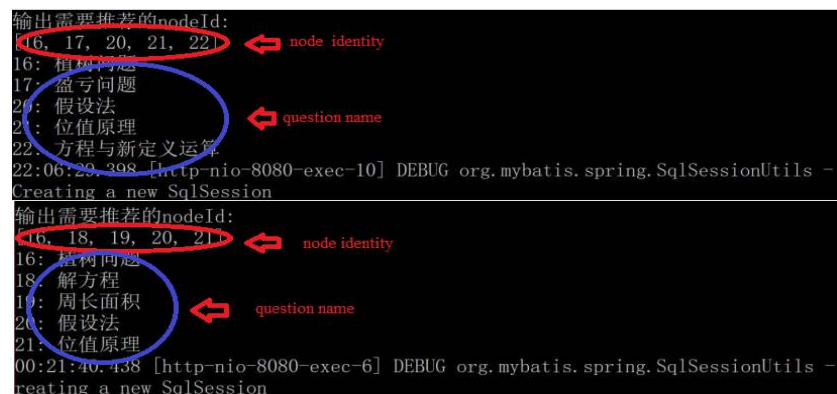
输出需要推荐的nodeId:
[16, 17, 20, 21, 22]
16: 植树问题
17: 盈亏问题
20: 假设法
21: 位值原理
22: 方程与新定义运算
22:06:29.398 [http-nio-8080-exec-10] DEBUG org.mybatis.spring.SqlSessionUtils - Creating a new SqlSession

node identity

question name

输出需要推荐的nodeId:
[16, 18, 19, 20, 21]
16: 植树问题
18: 解方程
19: 周长面积
20: 假设法
21: 位值原理
00:21:40.438 [http-nio-8080-exec-6] DEBUG org.mybatis.spring.SqlSessionUtils - reating a new SqlSession

node identity

question name